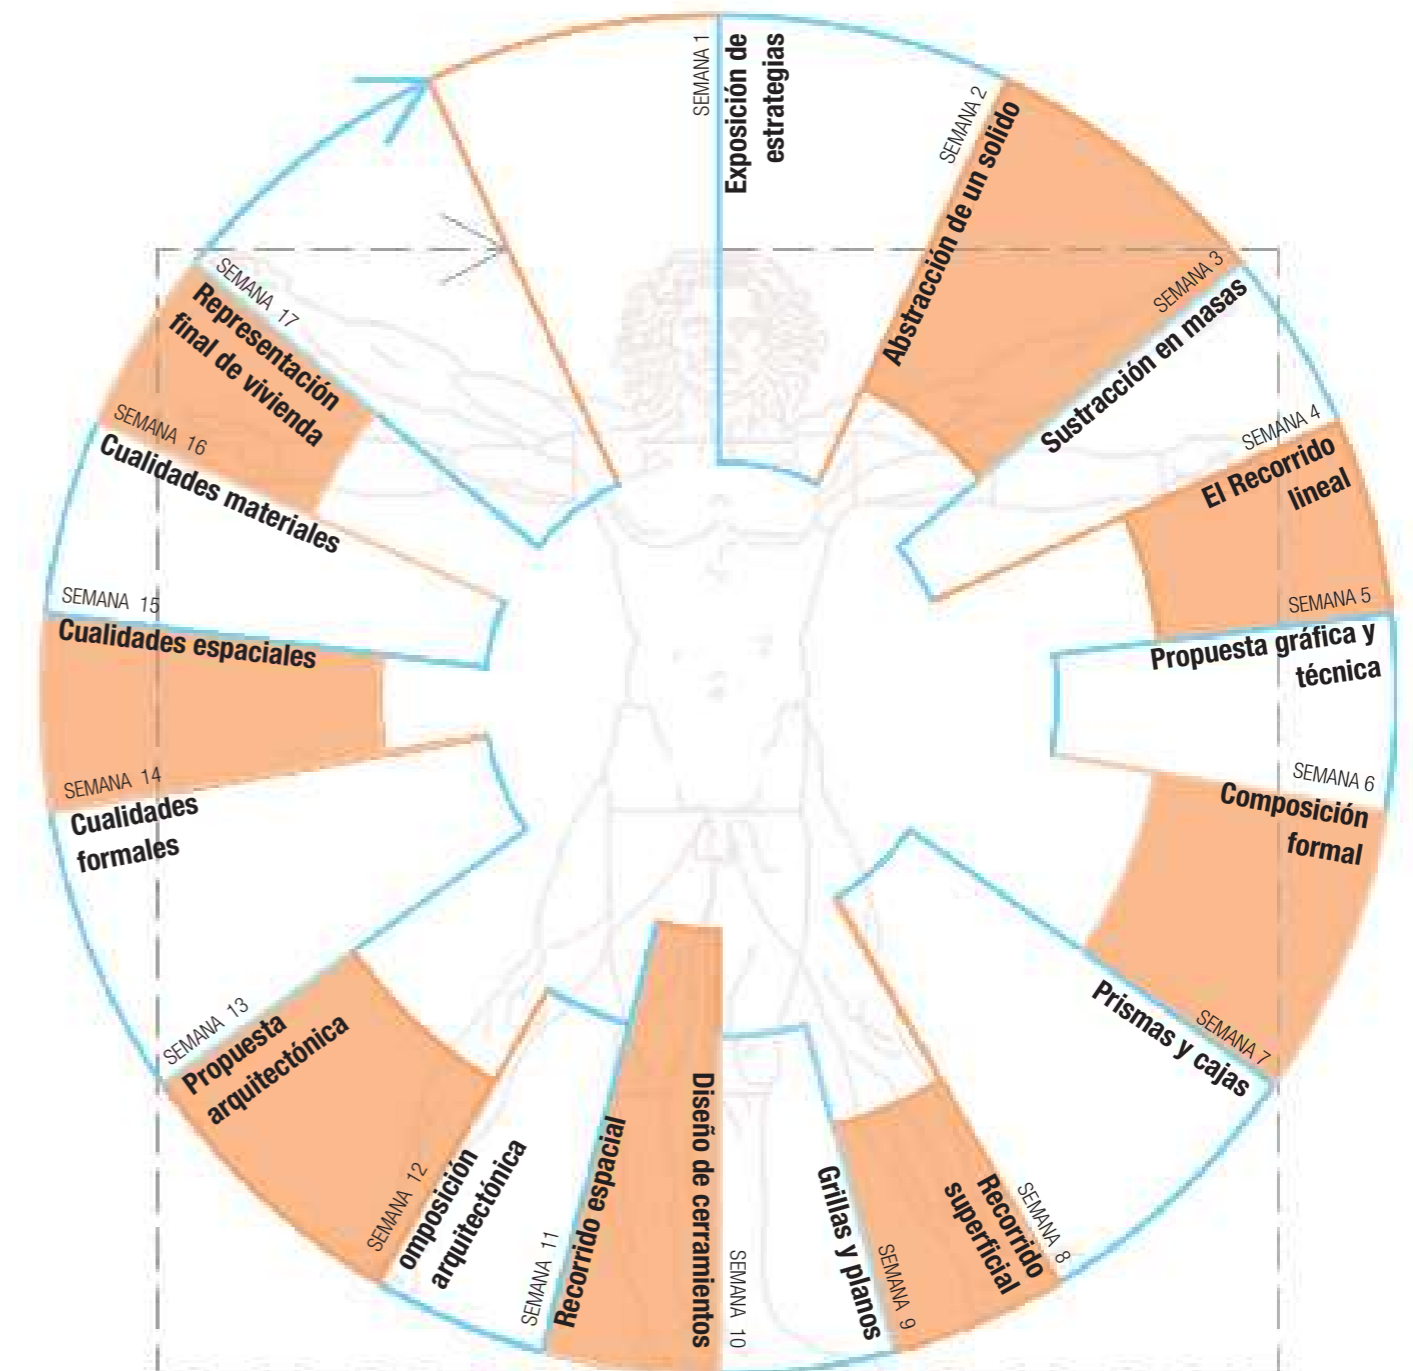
SEMANA 1
Exposición de estrategias

SEMANA 2
Abstracción de un solido

SEMANA 3
Sustracción en masas

SEMANA 4
El Recorrido lineal

SEMANA 5
Propuesta gráfica y técnica

SEMANA 6
Composición formal

SEMANA 7
Prismas y cajas

SEMANA 8
Recorrido superficial

SEMANA 9
Grillas y planos

SEMANA 10
Diseño de cerramientos

SEMANA 11
Recorrido espacial

SEMANA 12
omposición arquitectónica

SEMANA 13
Propuesta arquitectónica

SEMANA 14
Cualidades formales

SEMANA 15
Cualidades espaciales

SEMANA 16
Cualidades materiales

SEMANA 17
Representación final de vivienda